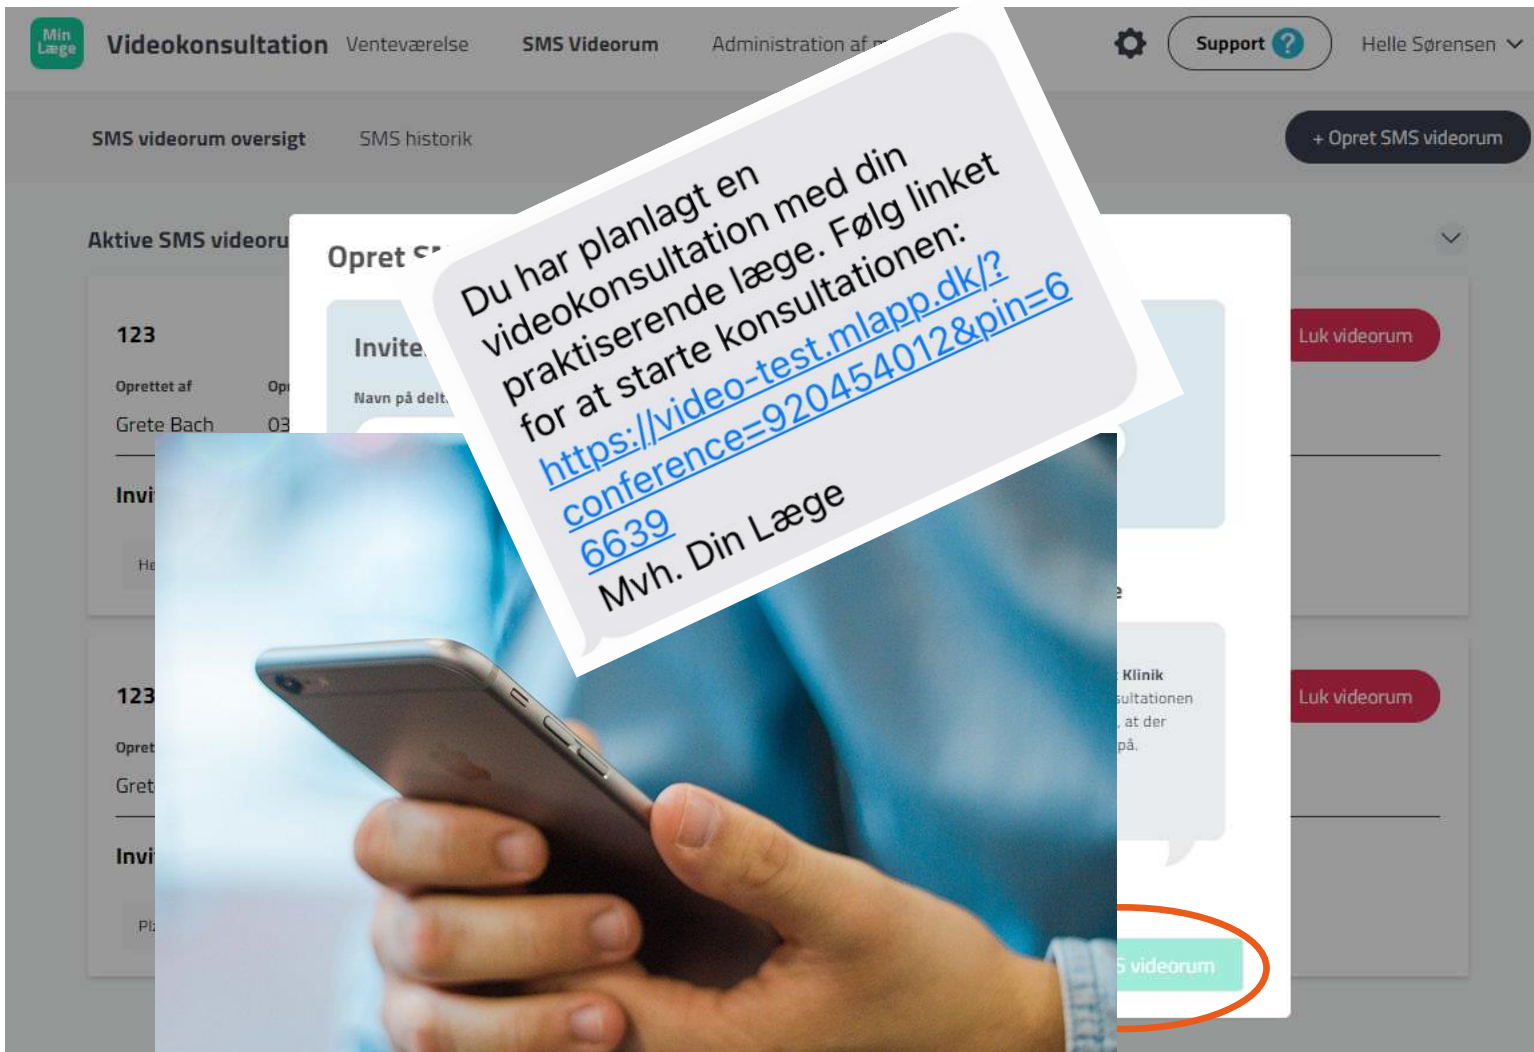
Min Læge Videokonsultation Venteværelse SMS Videorum Administration af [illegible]

Support ?

Helle Sørensen

SMS videorum oversigt SMS historik

+ Opret SMS videorum

Aktive SMS videoru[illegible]

Opret S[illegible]

123

Oprettet af

Op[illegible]

Grete Bach

03

Invi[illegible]

He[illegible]

Invite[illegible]

Navn på delt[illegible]

Luk videorum

123

Opret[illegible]

Gret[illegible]

Invi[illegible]

Pl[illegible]

Luk videorum

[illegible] Klinik
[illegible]sultationen
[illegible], at der
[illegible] på.

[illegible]S videorum

Du har planlagt en videokonsultation med din praktiserende læge. Følg linket for at starte konsultationen: https://video-test.mlapp.dk/?conference=920454012&pin=66639
Mvh. Din Læge